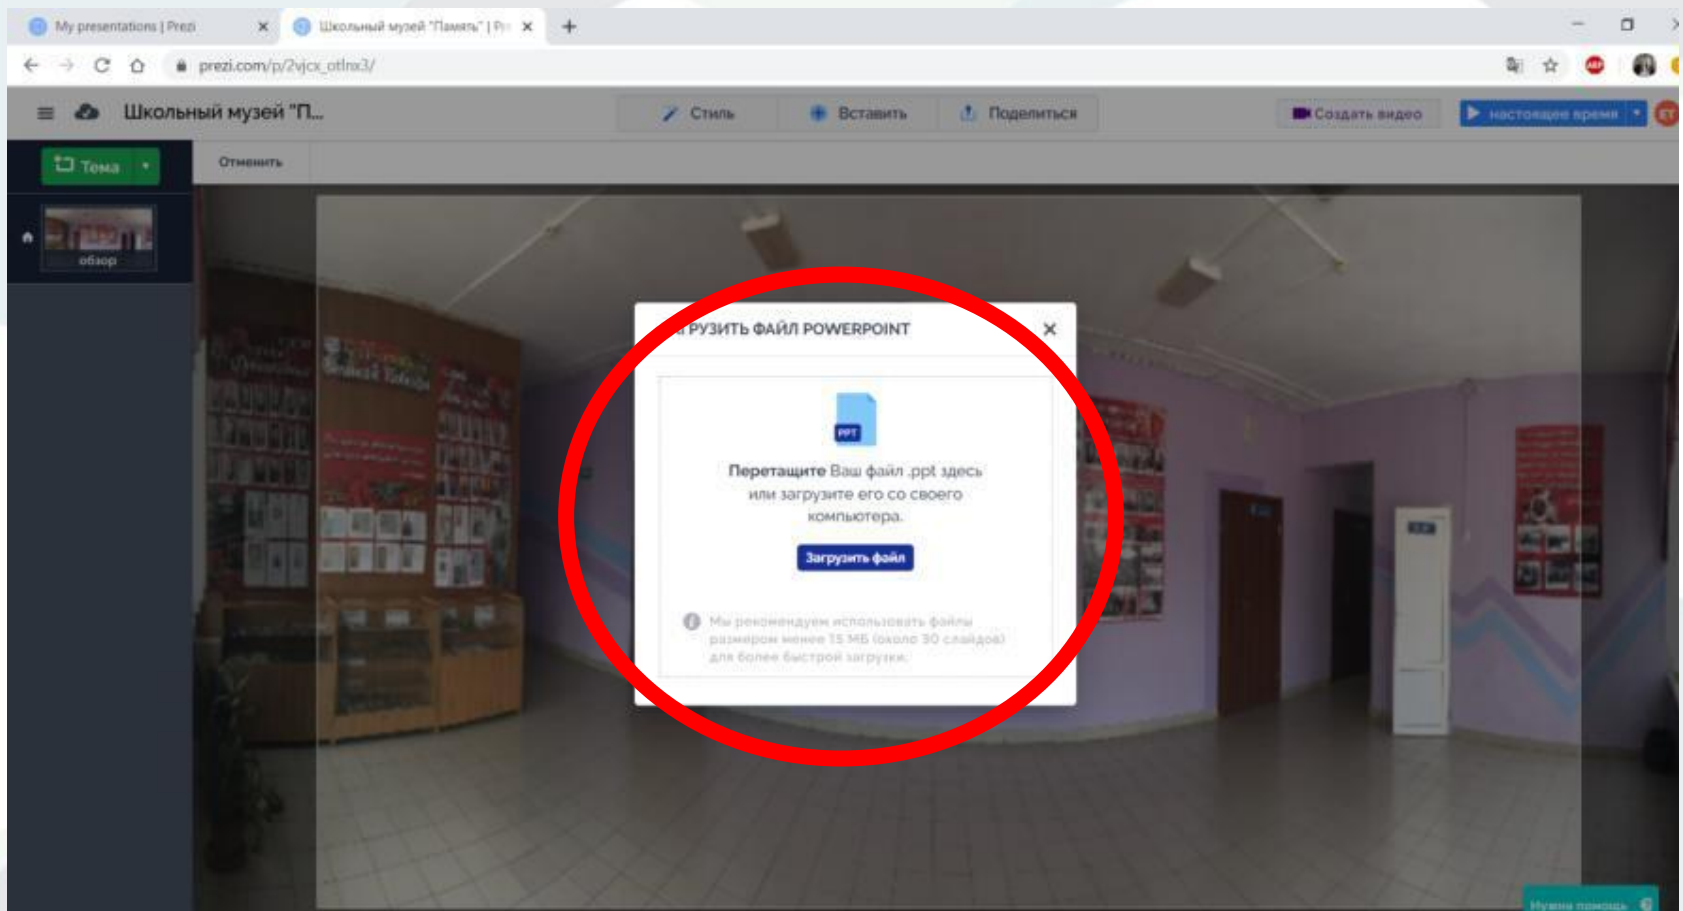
My presentations | Prezi
Школьный музей "Память" | Pr
prezi.com/p/2vjcx_otlnx3/
Школьный музей "П...
Стиль
Вставить
Поделиться
Создать видео
настоящее время
Тема
Отменить
обзор
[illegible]РУЗИТЬ ФАЙЛ POWERPOINT
PPT
Перетащите Ваш файл .ppt здесь или загрузите его со своего компьютера.
Загрузить файл
Мы рекомендуем использовать файлы размером менее 15 МБ (около 30 слайдов) для более быстрой загрузки.
Нужна помощь